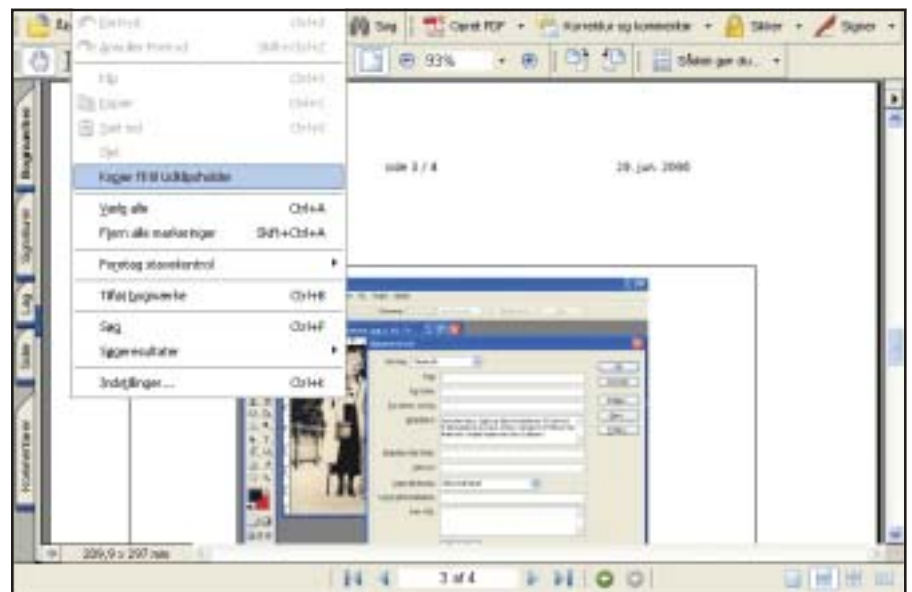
Fortryd Ctrl+Z
Annuller fortryd Shift+Ctrl+Z
Klip Ctrl+X
Kopier Ctrl+C
Sæt ind Ctrl+V
Slet
Kopier fil til Udklipsholder
Vælg alle Ctrl+A
Fjern alle markeringer Shift+Ctrl+A
Foretag stavekontrol
Tilføj bogmærke Ctrl+B
Søg Ctrl+F
Søgeresultater
Indstillinger... Ctrl+K

Søg
Opret PDF
Korrektur og kommentar
Sikker
Signer
93%
Sådan gør du...

Bogmærker
Signaturer
Lag
Sider
Kommentarer

side 3 / 4
28. jun. 2006

209,9 x 297 mm
3 af 4